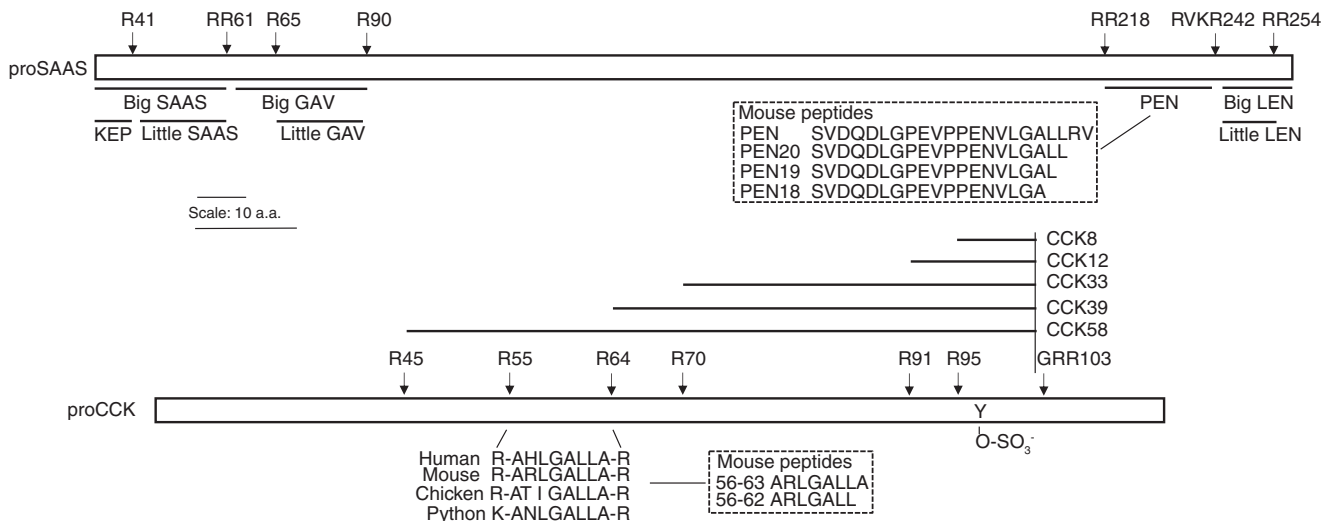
R41 RR61 R65 R90 RR218 RVKR242 RR254

proSAAS

Big SAAS Big GAV

KEP Little SAAS Little GAV

PEN Big LEN

Little LEN

Mouse peptides
PEN SVDQDLGPEVPPENVLGALLRV
PEN20 SVDQDLGPEVPPENVLGALL
PEN19 SVDQDLGPEVPPENVLGAL
PEN18 SVDQDLGPEVPPENVLGA

Scale: 10 a.a.

CCK8
CCK12
CCK33
CCK39
CCK58

R45 R55 R64 R70 R91 R95 GRR103

proCCK

Y

O-SO$_3^-$

Human R-AHLGALLA-R
Mouse R-ARLGALLA-R
Chicken R-AT I GALLA-R
Python K-ANLGALLA-R

Mouse peptides
56-63 ARLGALLA
56-62 ARLGALL